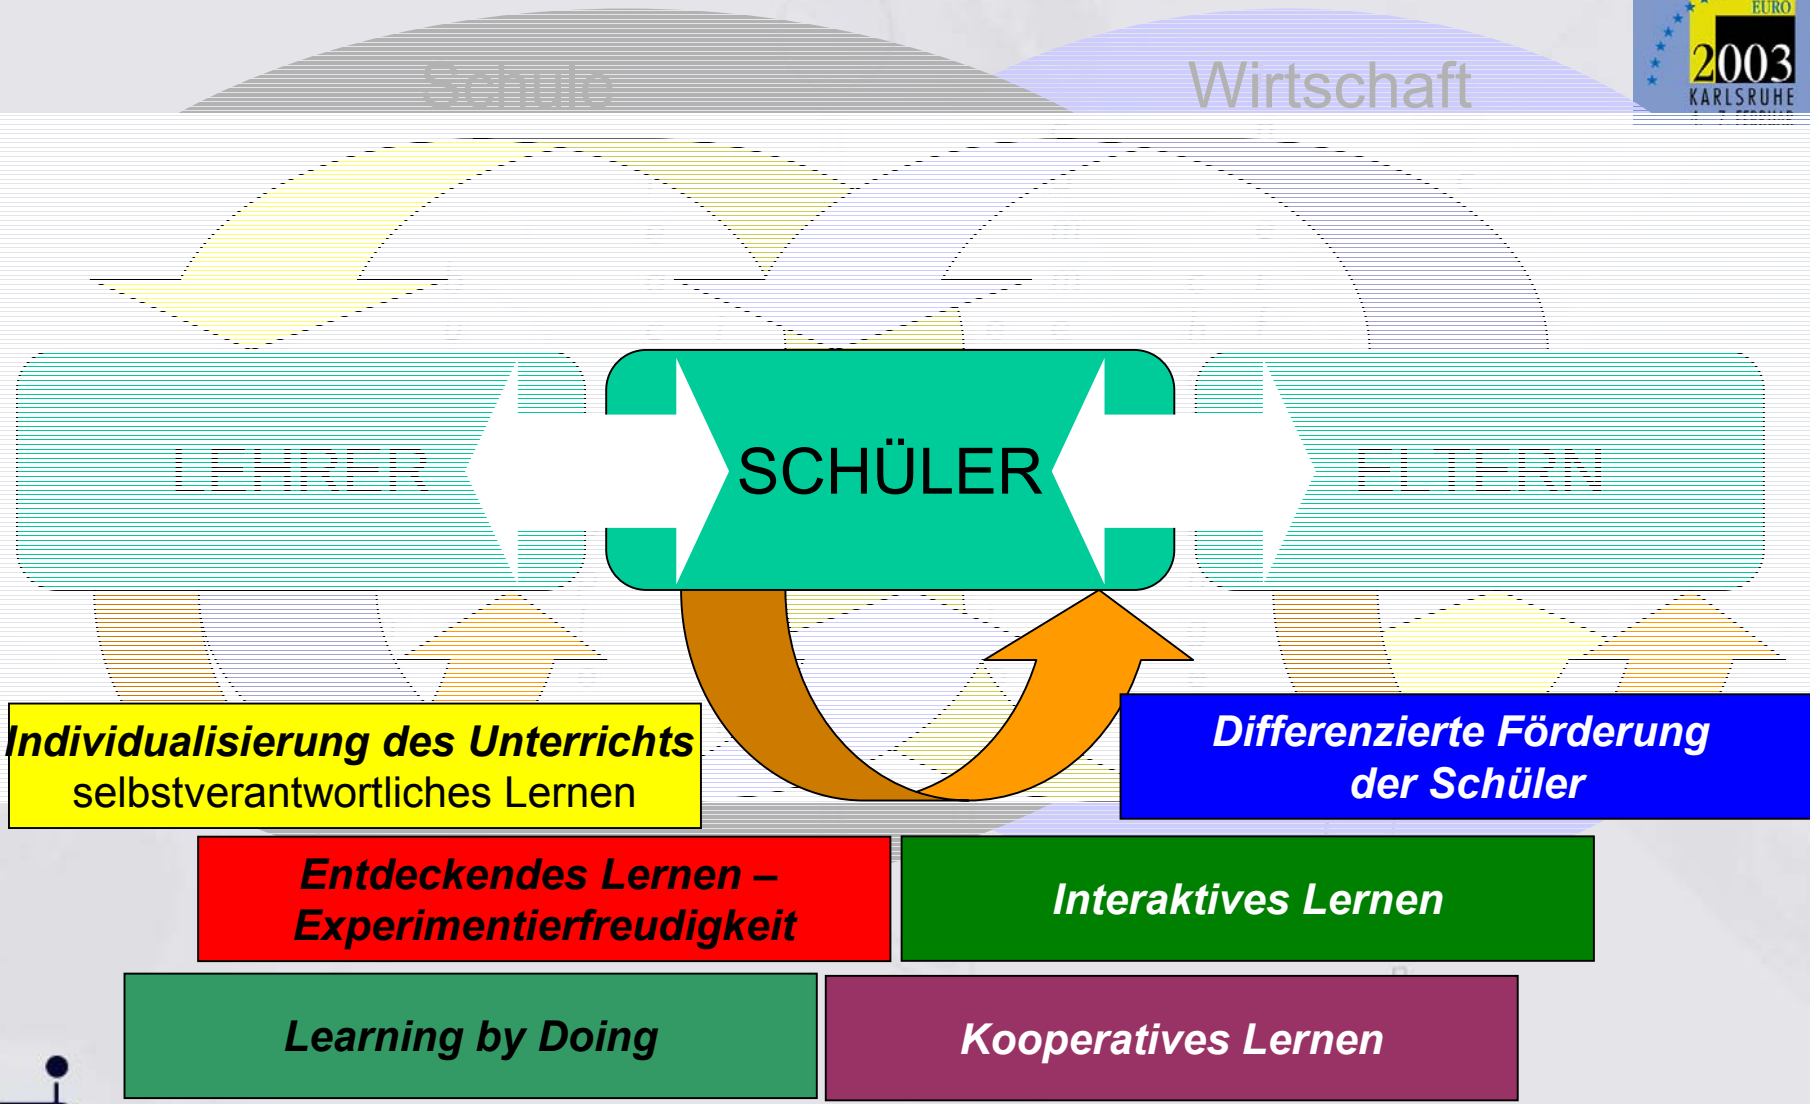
Schule

Wirtschaft

EURO
2003
KARLSRUHE

LEHRER

SCHÜLER

ELTERN

Individualisierung des Unterrichts
selbstverantwortliches Lernen

Differenzierte Förderung der Schüler

Entdeckendes Lernen – Experimentierfreudigkeit

Interaktives Lernen

Learning by Doing

Kooperatives Lernen